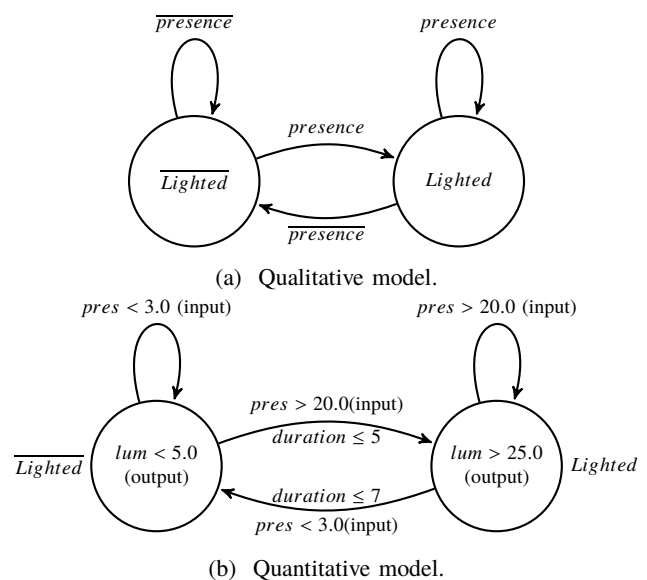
$\overline{presence}$

$presence$

$presence$

$\overline{Lighted}$

$Lighted$

$\overline{presence}$

(a) Qualitative model.

$pres < 3.0$ (input)

$pres > 20.0$ (input)

$pres > 20.0$(input)

$duration \leq 5$

$\overline{Lighted}$

$lum < 5.0$ (output)

$lum > 25.0$ (output)

$Lighted$

$duration \leq 7$

$pres < 3.0$(input)

(b) Quantitative model.